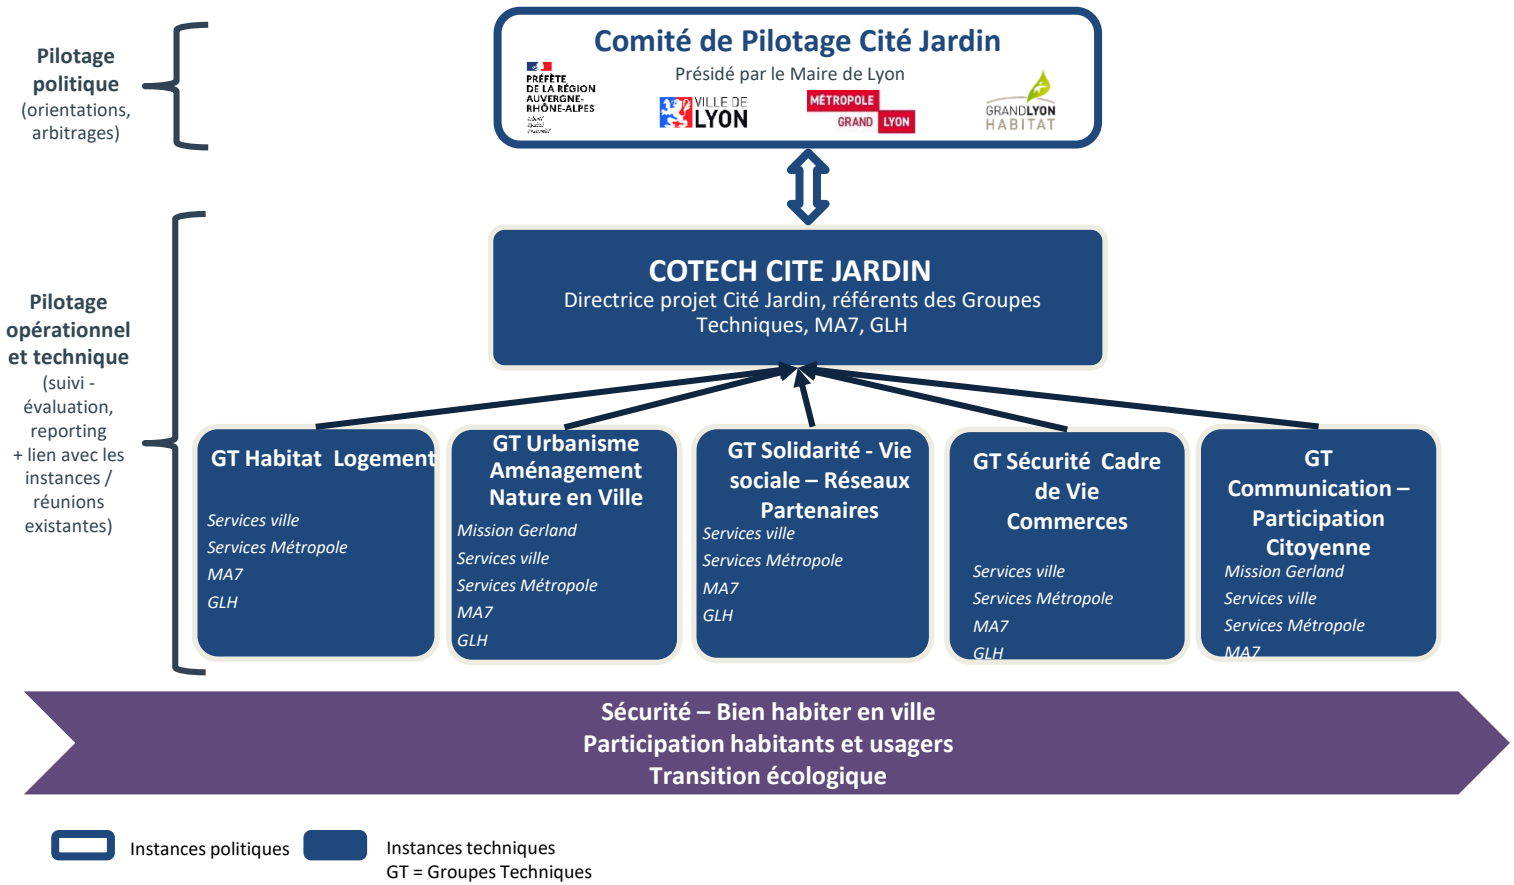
Pilotage politique (orientations, arbitrages)

Comité de Pilotage Cité Jardin

Présidé par le Maire de Lyon

PRÉFÈTE DE LA RÉGION AUVERGNE-RHÔNE-ALPES

VILLE DE LYON

MÉTROPOLE GRAND LYON

GRANDLYON HABITAT

Pilotage opérationnel et technique (suivi - évaluation, reporting + lien avec les instances / réunions existantes)

COTECH CITE JARDIN
Directrice projet Cité Jardin, référents des Groupes Techniques, MA7, GLH

GT Habitat Logement
Services ville
Services Métropole
MA7
GLH

GT Urbanisme Aménagement Nature en Ville
Mission Gerland
Services ville
Services Métropole
MA7
GLH

GT Solidarité - Vie sociale – Réseaux Partenaires
Services ville
Services Métropole
MA7
GLH

GT Sécurité Cadre de Vie Commerces
Services ville
Services Métropole
MA7
GLH

GT Communication – Participation Citoyenne
Mission Gerland
Services ville
Services Métropole
MA7

Sécurité – Bien habiter en ville
Participation habitants et usagers
Transition écologique

Instances politiques

Instances techniques
GT = Groupes Techniques